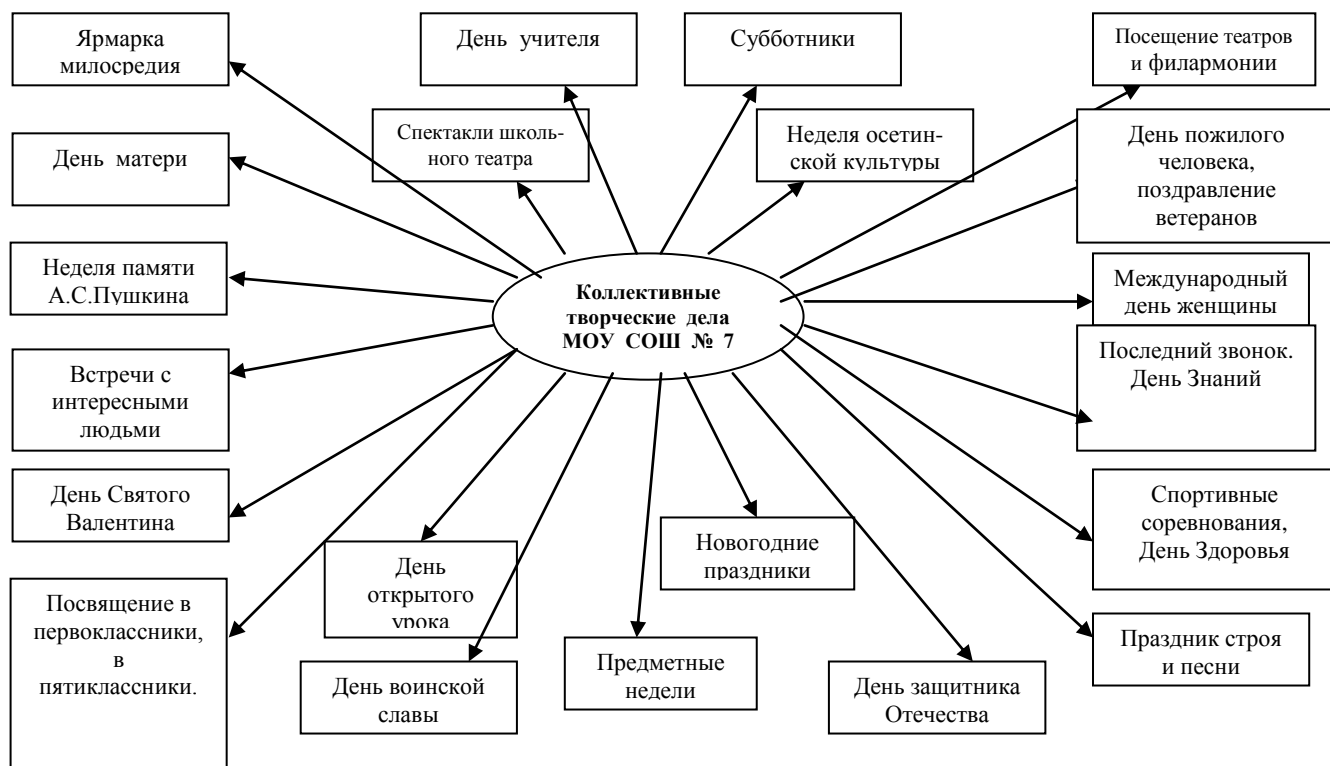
Ярмарка милосредия

День учителя

Субботники

Посещение театров и филармонии

Спектакли школьного театра

Неделя осетинской культуры

День матери

День пожилого человека, поздравление ветеранов

Неделя памяти А.С.Пушкина

Коллективные творческие дела МОУ СОШ № 7

Международный день женщины

Встречи с интересными людьми

Последний звонок. День Знаний

День Святого Валентина

Спортивные соревнования, День Здоровья

Новогодние праздники

День открытого урока

Посвящение в первоклассники, в пятиклассники.

Праздник строя и песни

Предметные недели

День воинской славы

День защитника Отечества